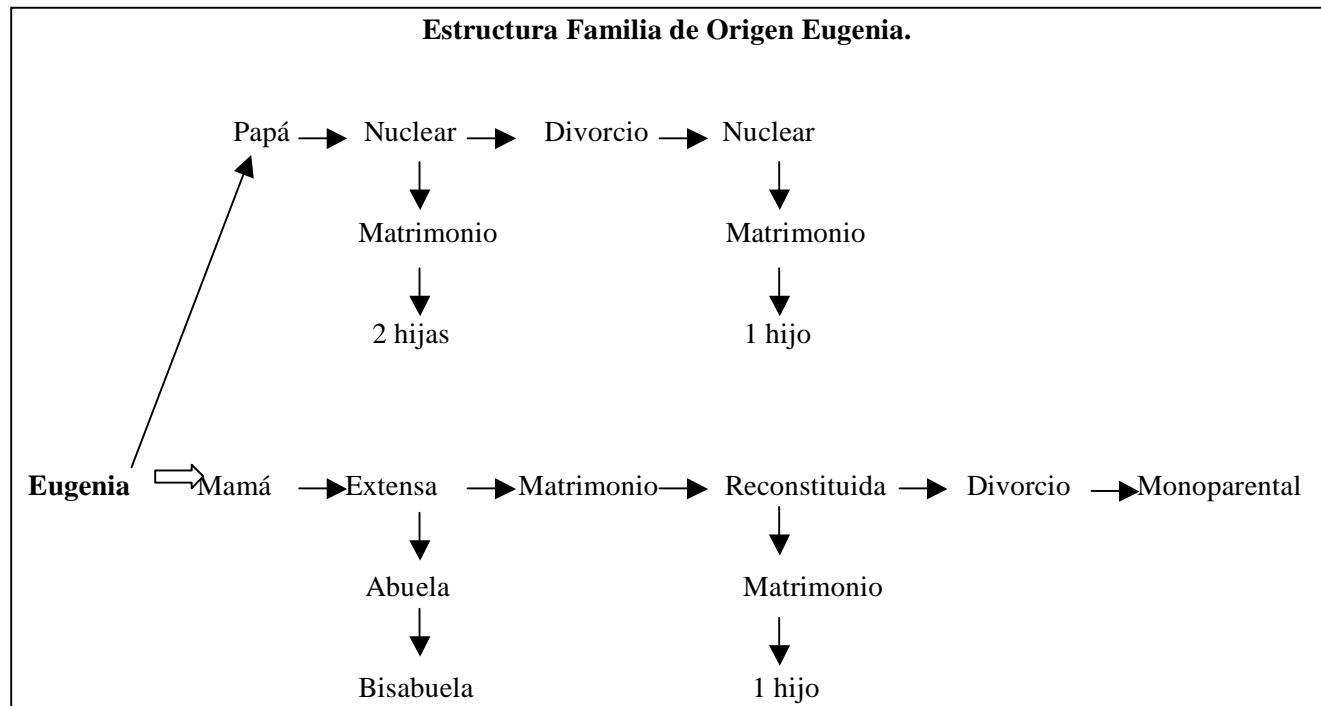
**Estructura Familia de Origen Eugenia.**

Papá → Nuclear → Divorcio → Nuclear

Matrimonio

2 hijas

Matrimonio

1 hijo

**Eugenia** ⇒ Mamá → Extensa → Matrimonio → Reconstituida → Divorcio → Monoparental

Abuela

Bisabuela

Matrimonio

1 hijo